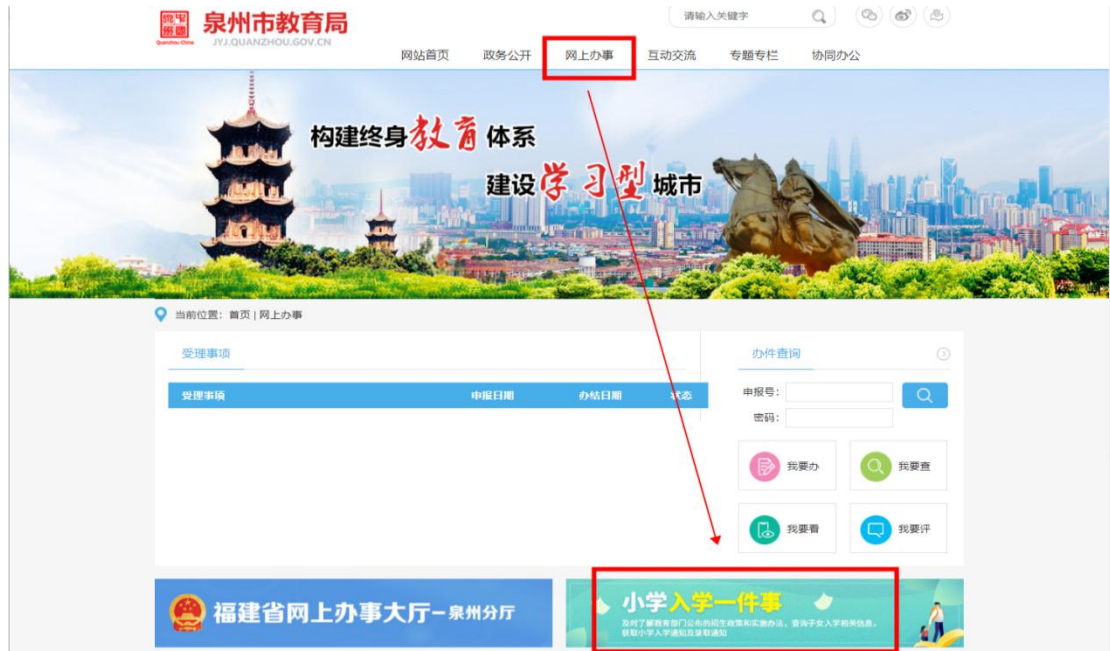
泉州市教育局
Quanzhou China
JYJ.QUANZHOU.GOV.CN

请输入关键字

网站首页 政务公开 网上办事 互动交流 专题专栏 协同办公

构建终身教育体系
建设学习型城市

当前位置：首页 | 网上办事

受理事项

| 受理事项 | 申报日期 | 办结日期 | 状态 |
|---|---|---|---|

办件查询

申报号：
密码：

我要办 我要查
我要看 我要评

福建省网上办事大厅—泉州分厅

小学入学一件事
及时了解教育部门公布的招生政策和实施办法，查询子女入学相关信息，获取小学入学通知及录取通知